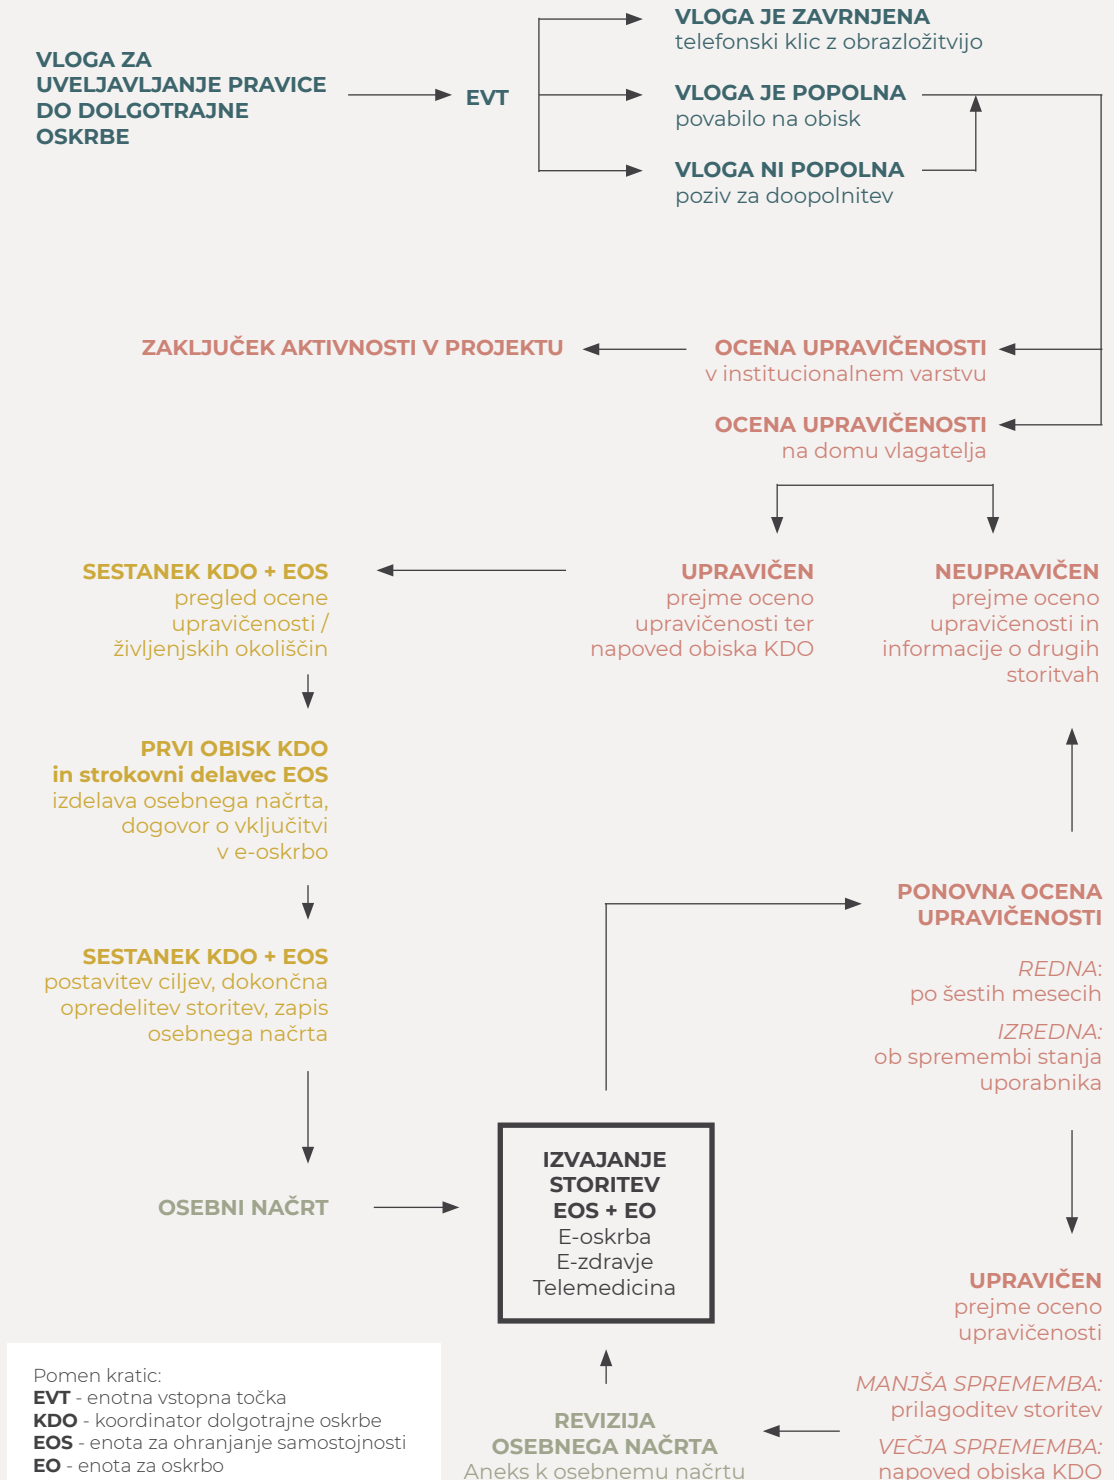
VLOGA ZA UVELJAVLJANJE PRAVICE DO DOLGOTRAJNE OSKRBE

EVT

VLOGA JE ZAVRNJENA
telefonski klic z obrazložitvijo

VLOGA JE POPOLNA
povabilo na obisk

VLOGA NI POPOLNA
poziv za doopolnitev

ZAKLJUČEK AKTIVNOSTI V PROJEKTU

OCENA UPRAVIČENOSTI
v institucionalnem varstvu

OCENA UPRAVIČENOSTI
na domu vlagatelja

SESTANEK KDO + EOS
pregled ocene upravičenosti / življenjskih okoliščin

UPRAVIČEN
prejme oceno upravičenosti ter napoved obiska KDO

NEUPRAVIČEN
prejme oceno upravičenosti in informacije o drugih storitvah

PRVI OBISK KDO
in strokovni delavec EOS
izdelava osebnega načrta, dogovor o vključitvi v e-oskrbo

PONOVNA OCENA UPRAVIČENOSTI

REDNA:
po šestih mesecih

IZREDNA:
ob spremembi stanja uporabnika

SESTANEK KDO + EOS
postavitev ciljev, dokončna opredelitev storitev, zapis osebnega načrta

OSEBNI NAČRT

IZVAJANJE STORITEV
EOS + EO
E-oskrba
E-zdravje
Telemedicina

UPRAVIČEN
prejme oceno upravičenosti

Pomen kratic:
EVT - enotna vstopna točka
KDO - koordinator dolgotrajne oskrbe
EOS - enota za ohranjanje samostojnosti
EO - enota za oskrbo

REVIZIJA
OSEBNEGA NAČRTA
Aneks k osebnemu načrtu

MANJŠA SPREMEMBA:
prilagoditev storitev

VEČJA SPREMEMBA:
napoved obiska KDO